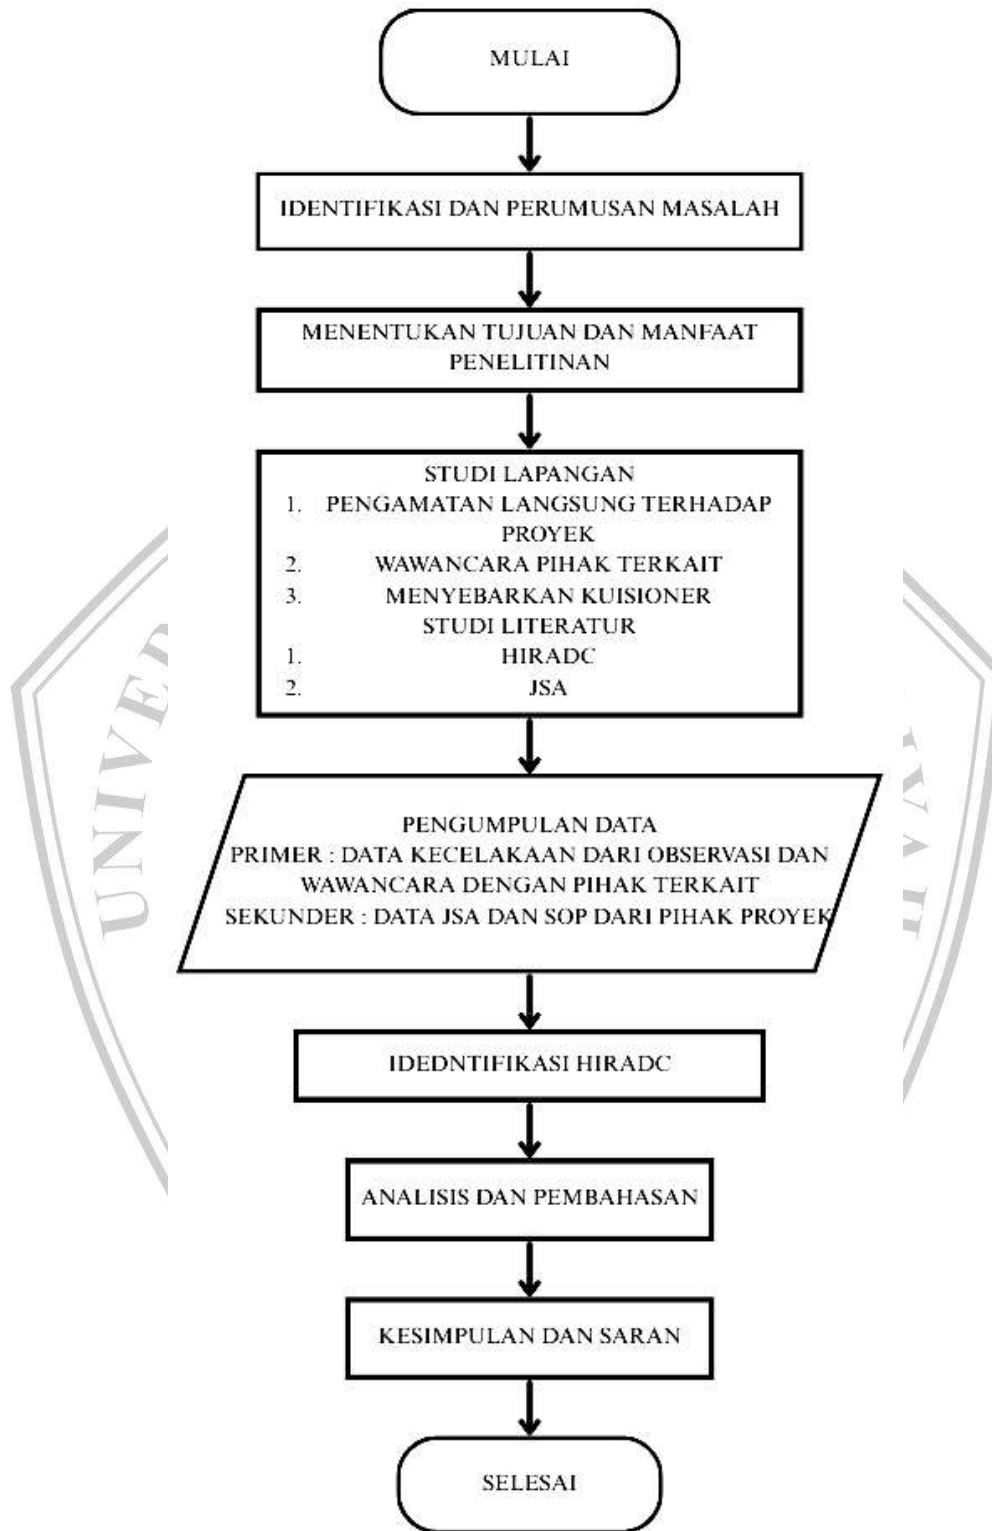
MULAI

IDENTIFIKASI DAN PERUMUSAN MASALAH

MENENTUKAN TUJUAN DAN MANFAAT PENELITINAN

STUDI LAPANGAN
1. PENGAMATAN LANGSUNG TERHADAP PROYEK
2. WAWANCARA PIHAK TERKAIT
3. MENYEBARKAN KUISIONER
STUDI LITERATUR
1. HIRADC
2. JSA

PENGUMPULAN DATA
PRIMER : DATA KECELAKAAN DARI OBSERVASI DAN WAWANCARA DENGAN PIHAK TERKAIT
SEKUNDER : DATA JSA DAN SOP DARI PIHAK PROYEK

IDEDNTIFIKASI HIRADC

ANALISIS DAN PEMBAHASAN

KESIMPULAN DAN SARAN

SELESAI

UNIVE